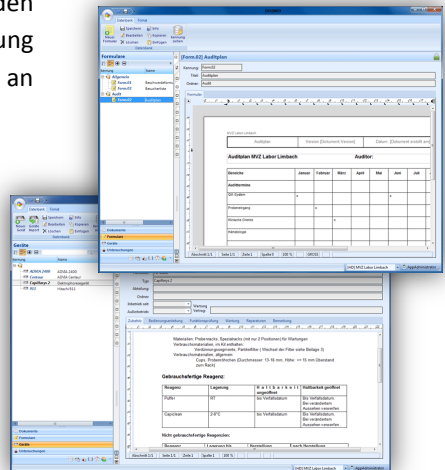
den
ung
an

Dateiname Format
Speichern Info
Bearbeiten Exportieren
Löschen Einfügen
Formulare
Formulare
Verfügbar Name
Allgemein
Form01 Beschwerden
Form03 Beschwerden
Audit
Form02 Audit
[Form.02] Auditplan
Nummer Form02
Titel Auditplan
Ordner Audit
Formular
MVZ Labor Limbach
Auditplan Version: [Dokument.Version] Datum: [Dokument.erstellt.am]
Auditplan MVZ Labor Limbach Auditor:
Bereiche Januar Februar März April Mai Juni Juli
Audittermine
QM-System x
Probeneingang x
Klinische Chemie x
Hämatologie
Abschnitt 1/1 Seite 1/1 Zeile 1 Spalte 1 100 %
LIMS MVZ Labor Limbach AppAdministrator

Dateiname Format
Speichern Info
Bearbeiten Exportieren
Löschen Einfügen
Neues Gerät Gerät kopieren
Geräte
Name
ADVIA 2400 ADVIA 2400
Centaur ADVIA Centaur
CapDepo 2 Gerinnungsanalyt
BCS Hitachi 911
Dokumente
Formulare
Geräte
Geräte
Formulare
Typ CapDepo 2
Abteilung
Ordner
Intervall reh Wartung
Verträge
Zusatzdaten Wartung
Zusätze Bedienungsanleitung Funktionsprüfung Wartung Reparaturen Bemerkung
Materialien: Probenracks, Spezialracks (mit nur 2 Positionen) für Wartungen
Verbrauchsmaterialien, im Kit enthalten:
Verdünnungsreagenz, Farbküvette (Wechsel des Filter, siehe Beilage 3)
Verbrauchsmaterialien, allgemein:
Cups, Probenröhrchen (Durchmesser: 13-16 mm, Höhe: <= 10 mm Überstand zum Rack)
Gebrauchsfertige Reagenzien:
Reagenz Lagerung Haltbarkeit ungeöffnet Haltbarkeit geöffnet
Puffer RT bis Verfallsdatum Bis Verfallsdatum. Bis verdrebelten Ausgeben verwenden
Capcrolean 2-8°C bis Verfallsdatum Bis Verfallsdatum. Bis verdrebelten Ausgeben verwenden
Nicht gebrauchsfertige Reagenzien:
Reagenz Lagerung bis Herstellung Lagerung nach Herstellung
Abschnitt 1/1 Seite 1/1 Zeile 1 Spalte 1 100 %
LIMS MVZ Labor Limbach AppAdministrator